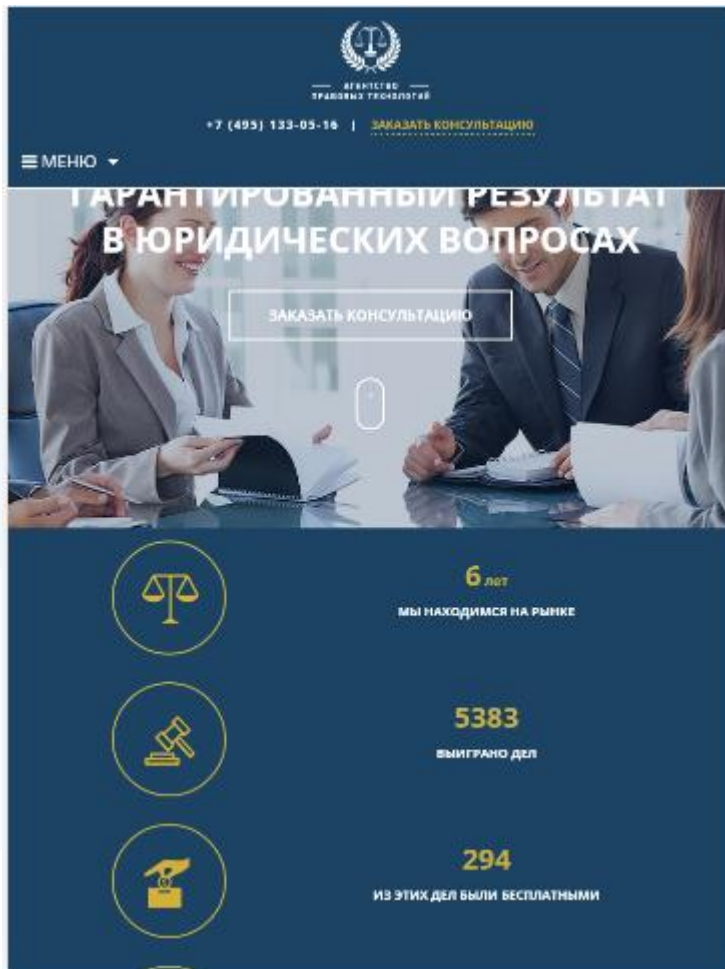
АГЕНТСТВО ПРАВОВЫХ ТЕХНОЛОГИЙ

+7 (495) 133-05-16 | ЗАКАЗАТЬ КОНСУЛЬТАЦИЮ

☰ МЕНЮ ▾

ГАРАНТИРОВАННЫЙ РЕЗУЛЬТАТ В ЮРИДИЧЕСКИХ ВОПРОСАХ

ЗАКАЗАТЬ КОНСУЛЬТАЦИЮ

6 лет
МЫ НАХОДИМСЯ НА РЫНКЕ

5383
ВЫИГРАНО ДЕЛ

294
ИЗ ЭТИХ ДЕЛ БЫЛИ БЕСПЛАТНЫМИ